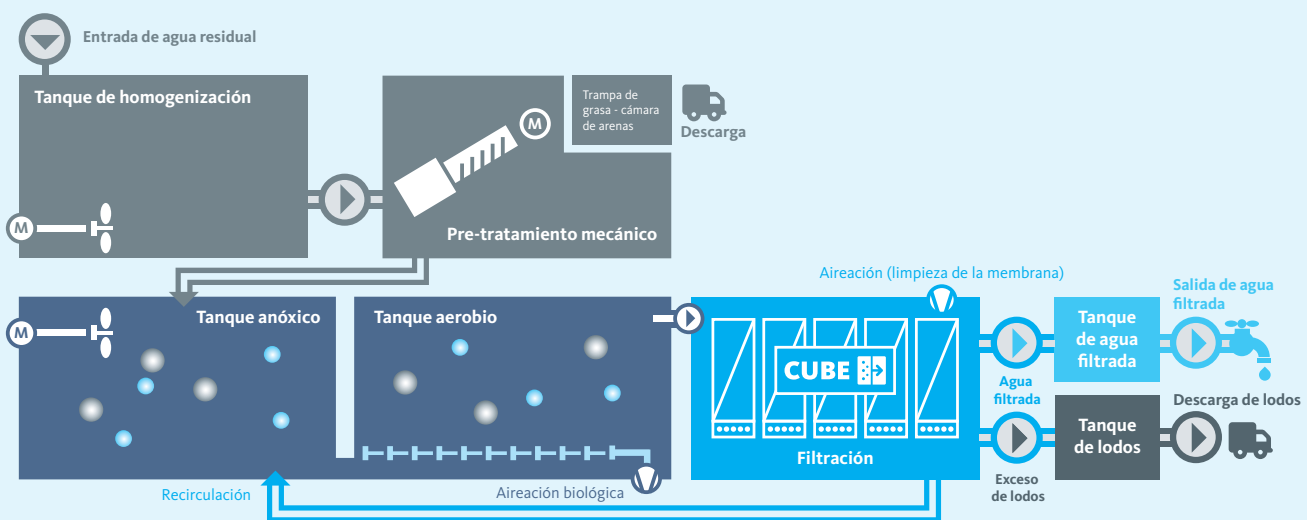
Entrada de agua residual

Tanque de homogenización

M

Trampa de grasa - cámara de arenas

Descarga

M

Pre-tratamiento mecánico

Aireación (limpieza de la membrana)

Salida de agua filtrada

M

Tanque anóxico

Tanque aerobio

CUBE

Tanque de agua filtrada

Agua filtrada

Descarga de lodos

Tanque de lodos

Filtración

Exceso de lodos

Recirculación

Aireación biológica